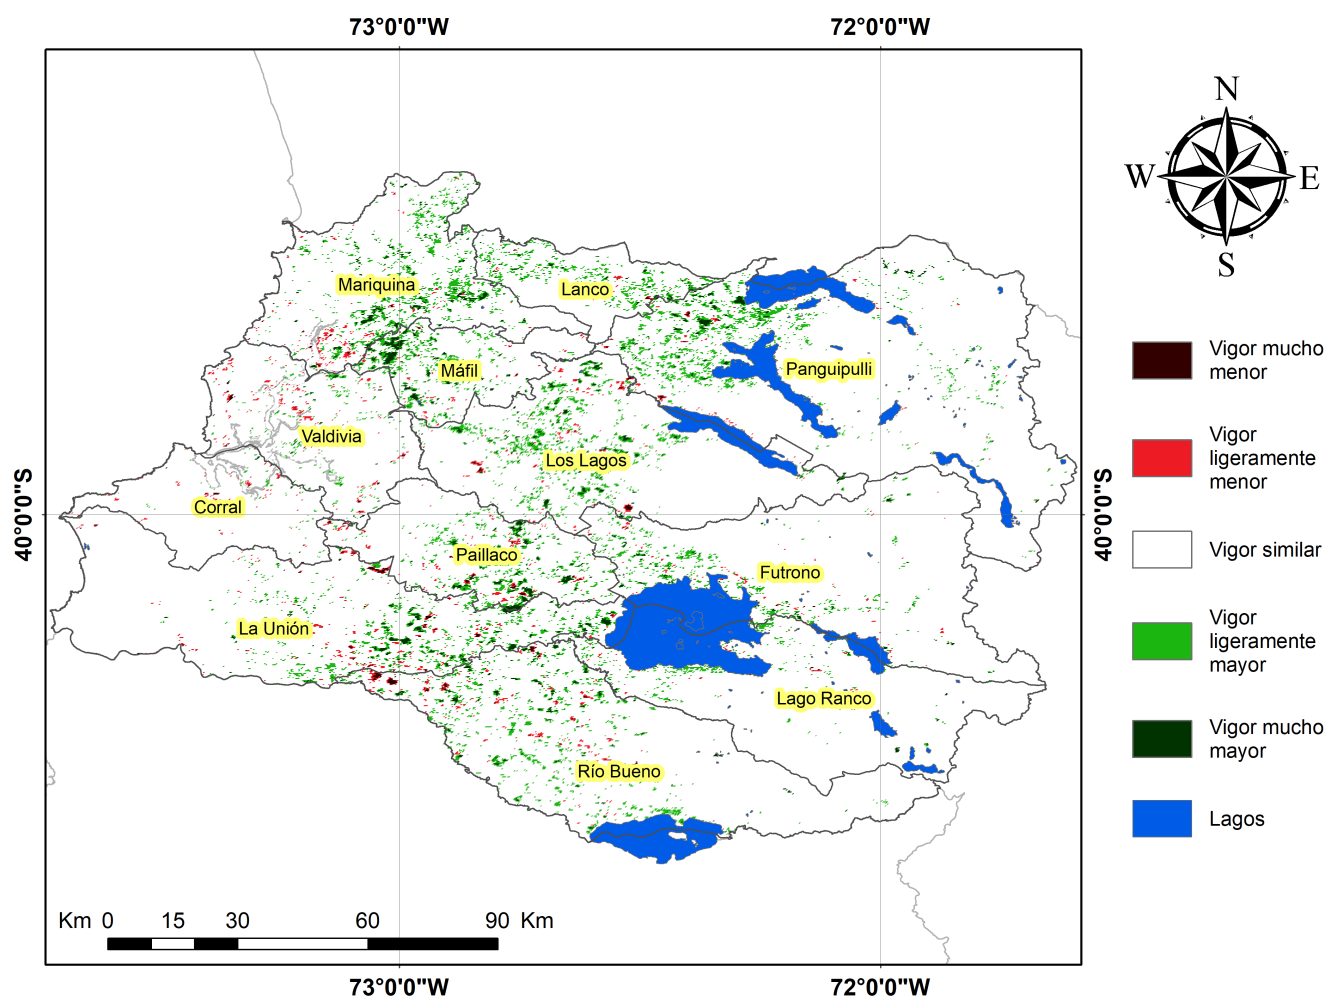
73°0'0"W
72°0'0"W

N
W
E
S

Mariquina
Lanco
Máfil
Panguipulli
Valdivia
Los Lagos
Corral
Paillaco
Futrono
La Unión
Lago Ranco
Río Bueno

40°0'0"S
40°0'0"S

Vigor mucho menor
Vigor ligeramente menor
Vigor similar
Vigor ligeramente mayor
Vigor mucho mayor
Lagos

Km 0 15 30 60 90 Km

73°0'0"W
72°0'0"W